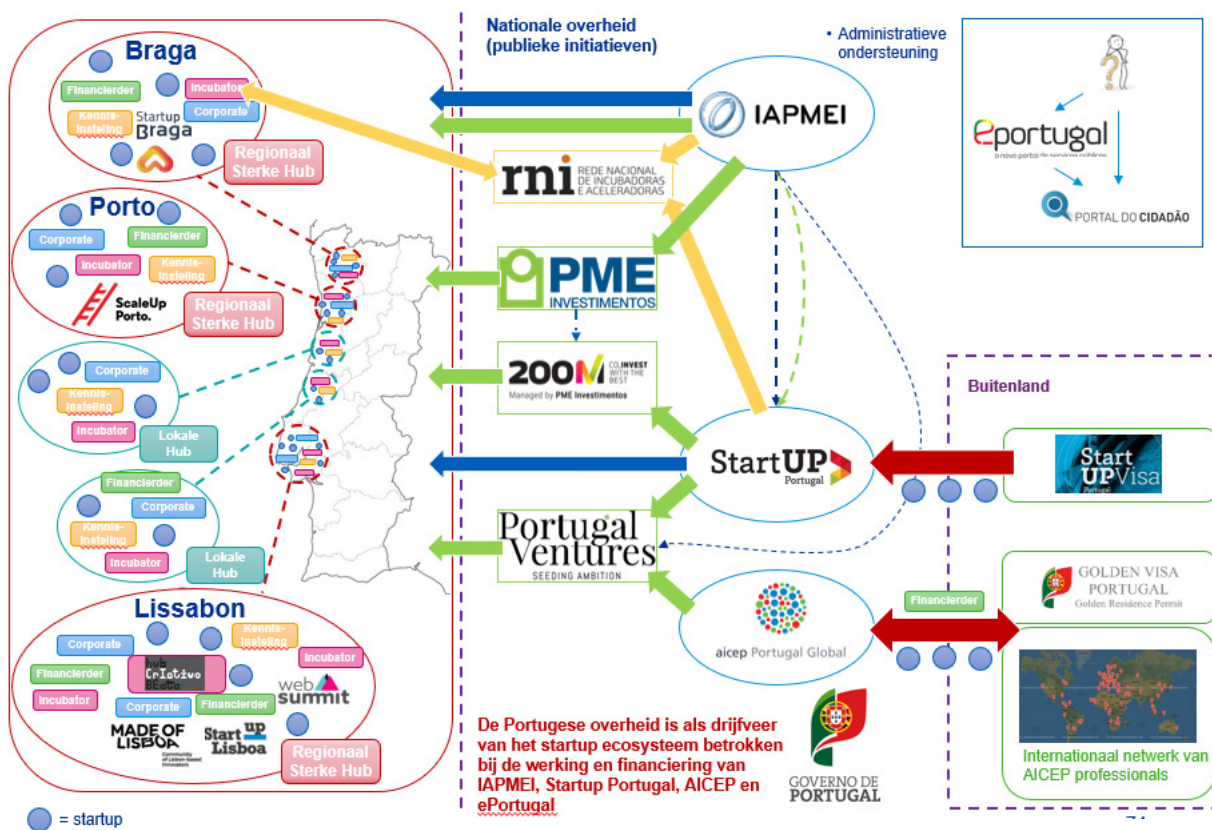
Braga
Financierder
Incubator
Corporate
Kennis-instelling
Startup Braga
Regionaal Sterke Hub

Porto
Corporate
Financierder
Incubator
Kennis-instelling
ScaleUp Porto.
Regionaal Sterke Hub

Corporate
Kennis-instelling
Incubator
Lokale Hub

Financierder
Corporate
Kennis-instelling
Incubator
Lokale Hub

Lissabon
Corporate
Kennis-instelling
Financierder
hub Criativo Beato
Incubator
Incubator
Corporate
Financierder
web summit
MADE OF LISBOA
Start up Lisboa
Regionaal Sterke Hub

= startup

Nationale overheid (publieke initiatieven)

• Administratieve ondersteuning

IAPMEI

ePortugal
o novo portal de serviços públicos
PORTAL DO CIDADÃO

rni REDE NACIONAL DE INCUBADORAS E ACELERADORAS

PME INVESTIMENTOS

200M CO-INVEST WITH THE BEST
Managed by PME Investimentos

StartUP Portugal

Portugal Ventures
SEEDING AMBITION

aicep Portugal Global

Buitenland

Start UP Visa
Portugal

Financierder

GOLDEN VISA PORTUGAL
Golden Residence Permit

Internationaal netwerk van AICEP professionals

De Portugese overheid is als drijfveer van het startup ecosysteem betrokken bij de werking en financiering van IAPMEI, Startup Portugal, AICEP en ePortugal

GOVERNO DE PORTUGAL